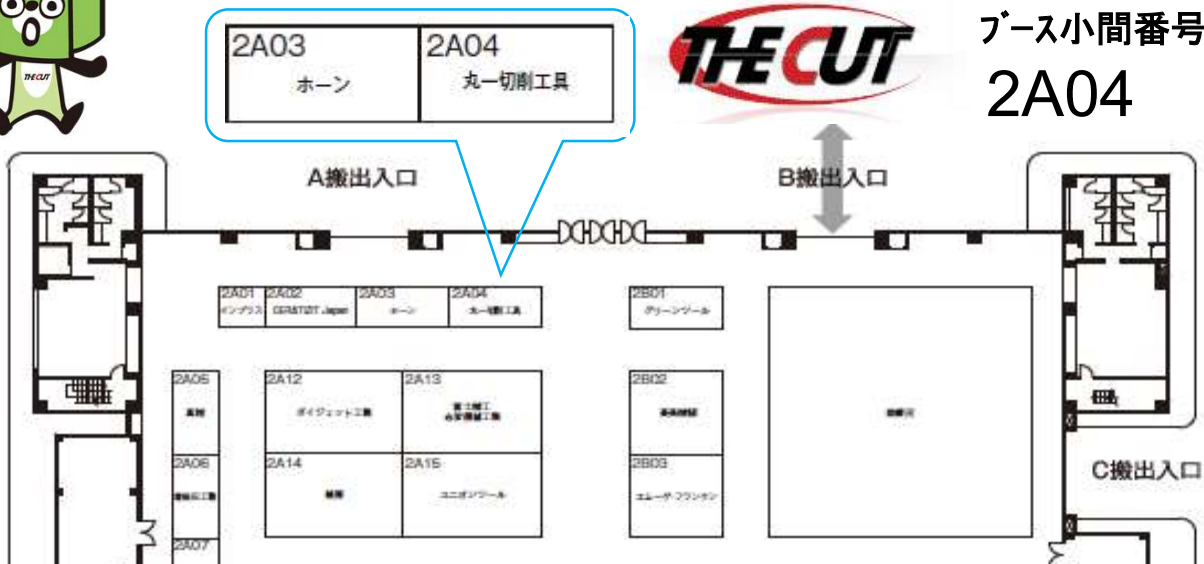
THE CUT

| 2A03 ホーン | 2A04 丸一切削工具 |
|---|---|

THE CUT

ブース小間番号
2A04

A搬出入口

B搬出入口

C搬出入口

| 2A01 イングラス | 2A02 GERSTOT Japan | 2A03 ホーン | 2A04 丸一切削工具 |
|---|---|---|---|

2B01 グリーンツール

2A05 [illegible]

2A06 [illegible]

2A07

2A12 ダイジェット工業

2A13 富士精工 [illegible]

2A14 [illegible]

2A15 ユニオンツール

2B02 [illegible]

2B03 エムーザ・フランケン

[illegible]